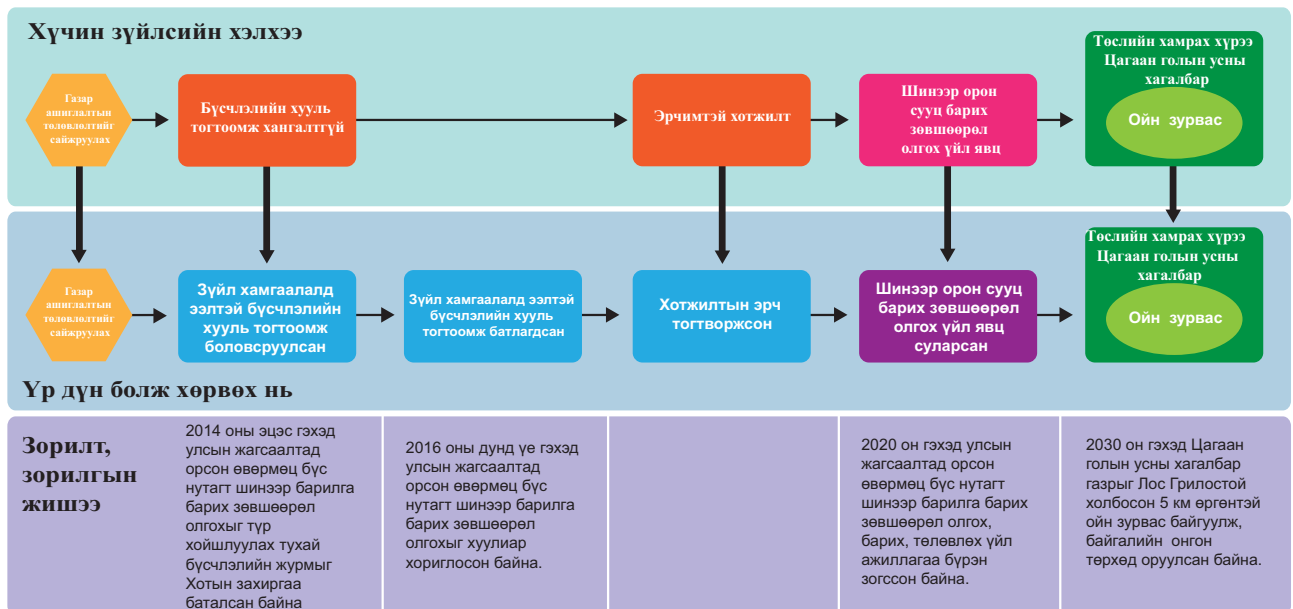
Хүчин зүйлсийн хэлхээ

Газар ашиглалтын төлөвлөлтийг сайжруулах

Бүсчлэлийн хууль тогтоомж хангалтгүй

Эрчимтэй хотжилт

Шинээр орон сууц барих зөвшөөрөл олгох үйл явц

Төслийн хамрах хүрээ Цагаан голын усны хагалбар

Ойн зурвас

Газар ашиглалтын төлөвлөлтийг сайжруулах

Зүйл хамгаалалд ээлтэй бүсчлэлийн хууль тогтоомж боловсруулсан

Зүйл хамгаалалд ээлтэй бүсчлэлийн хууль тогтоомж батлагдсан

Хотжилтын эрч тогтворжсон

Шинээр орон сууц барих зөвшөөрөл олгох үйл явц суларсан

Төслийн хамрах хүрээ Цагаан голын усны хагалбар

Ойн зурвас

Үр дүн болж хөрвөх нь

Зорилт, зорилгын жишээ

2014 оны эцэс гэхэд улсын жагсаалтад орсон өвөрмөц бүс нутагт шинээр барилга барих зөвшөөрөл олгохыг түр хойшлуулах тухай бүсчлэлийн журмыг Хотын захиргаа баталсан байна

2016 оны дунд үе гэхэд улсын жагсаалтад орсон өвөрмөц бүс нутагт шинээр барилга барих зөвшөөрөл олгохыг хуулиар хориглосон байна.

2020 он гэхэд улсын жагсаалтад орсон өвөрмөц бүс нутагт шинээр барилга барих зөвшөөрөл олгох, барих, төлөвлөх үйл ажиллагаа бүрэн зогссон байна.

2030 он гэхэд Цагаан голын усны хагалбар газрыг Лос Грилостой холбосон 5 км өргөнтэй ойн зурвас байгуулж, байгалийн онгон төрхөд оруулсан байна.